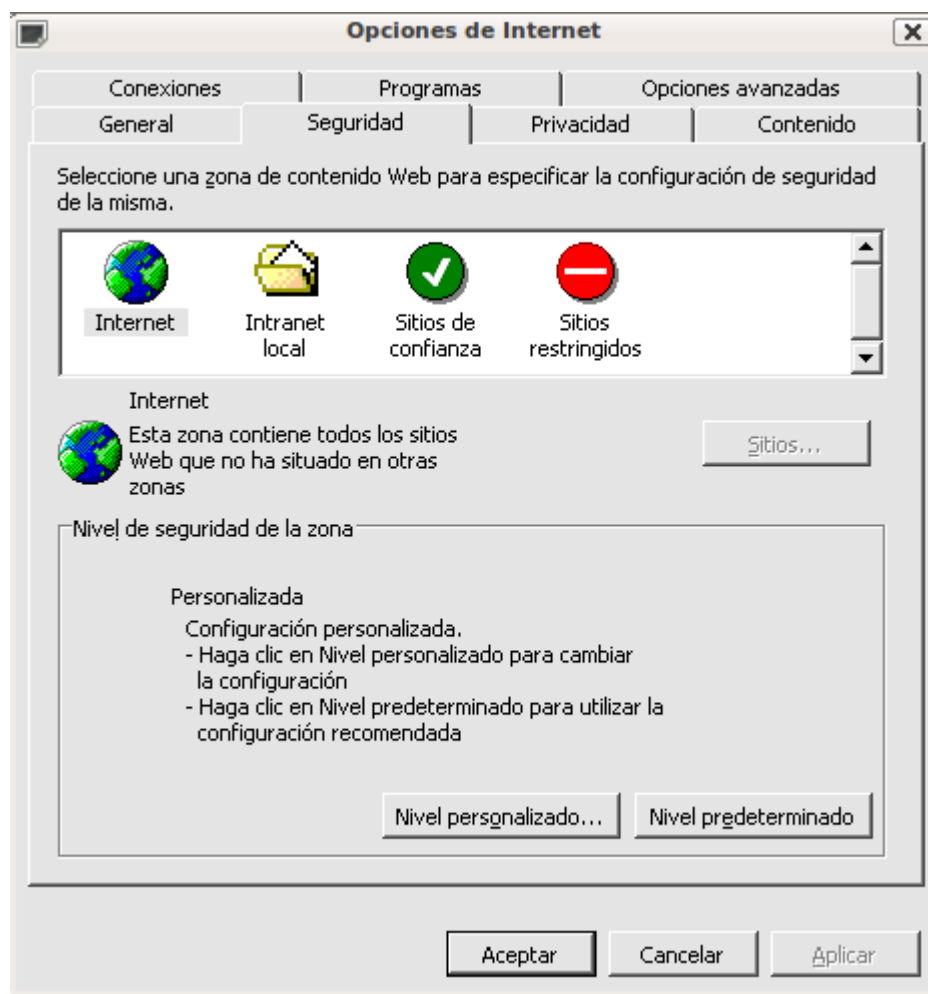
Opciones de Internet

Conexiones | Programas | Opciones avanzadas
General | Seguridad | Privacidad | Contenido

Seleccione una zona de contenido Web para especificar la configuración de seguridad de la misma.

Internet
Intranet local
Sitios de confianza
Sitios restringidos

Internet
Esta zona contiene todos los sitios Web que no ha situado en otras zonas

Sitios...

Nivel de seguridad de la zona

Personalizada
Configuración personalizada.
- Haga clic en Nivel personalizado para cambiar la configuración
- Haga clic en Nivel predeterminado para utilizar la configuración recomendada

Nivel personalizado...
Nivel predeterminado

Aceptar
Cancelar
Aplicar